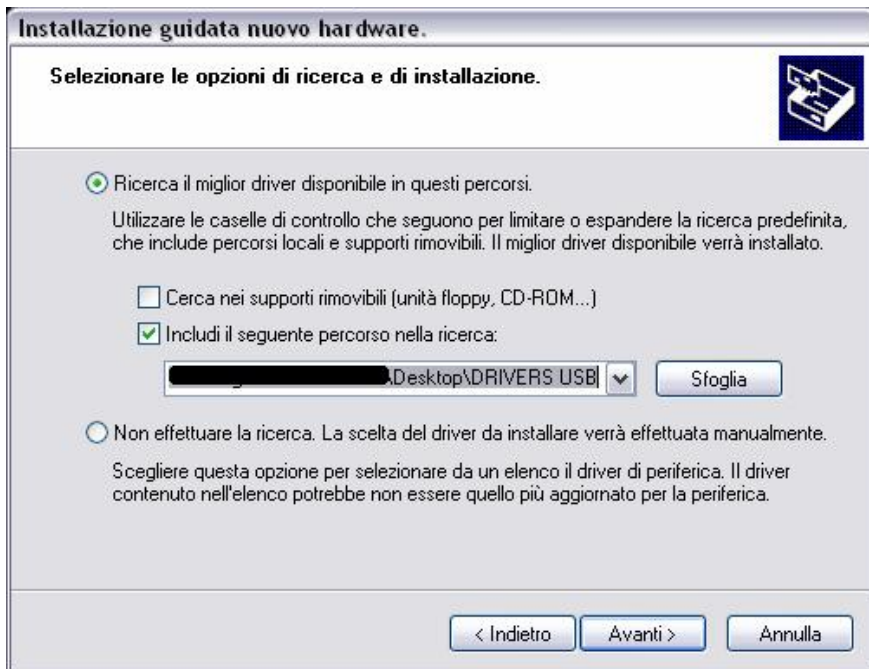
Installazione guidata nuovo hardware.

Selezionare le opzioni di ricerca e di installazione.

Ricerca il miglior driver disponibile in questi percorsi.

Utilizzare le caselle di controllo che seguono per limitare o espandere la ricerca predefinita, che include percorsi locali e supporti rimovibili. Il miglior driver disponibile verrà installato.

Cerca nei supporti rimovibili (unità floppy, CD-ROM...)

Includi il seguente percorso nella ricerca:

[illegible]\Desktop\DRIVERS USB

Sfoglia

Non effettuare la ricerca. La scelta del driver da installare verrà effettuata manualmente.

Scegliere questa opzione per selezionare da un elenco il driver di periferica. Il driver contenuto nell'elenco potrebbe non essere quello più aggiornato per la periferica.

< Indietro

Avanti >

Annulla